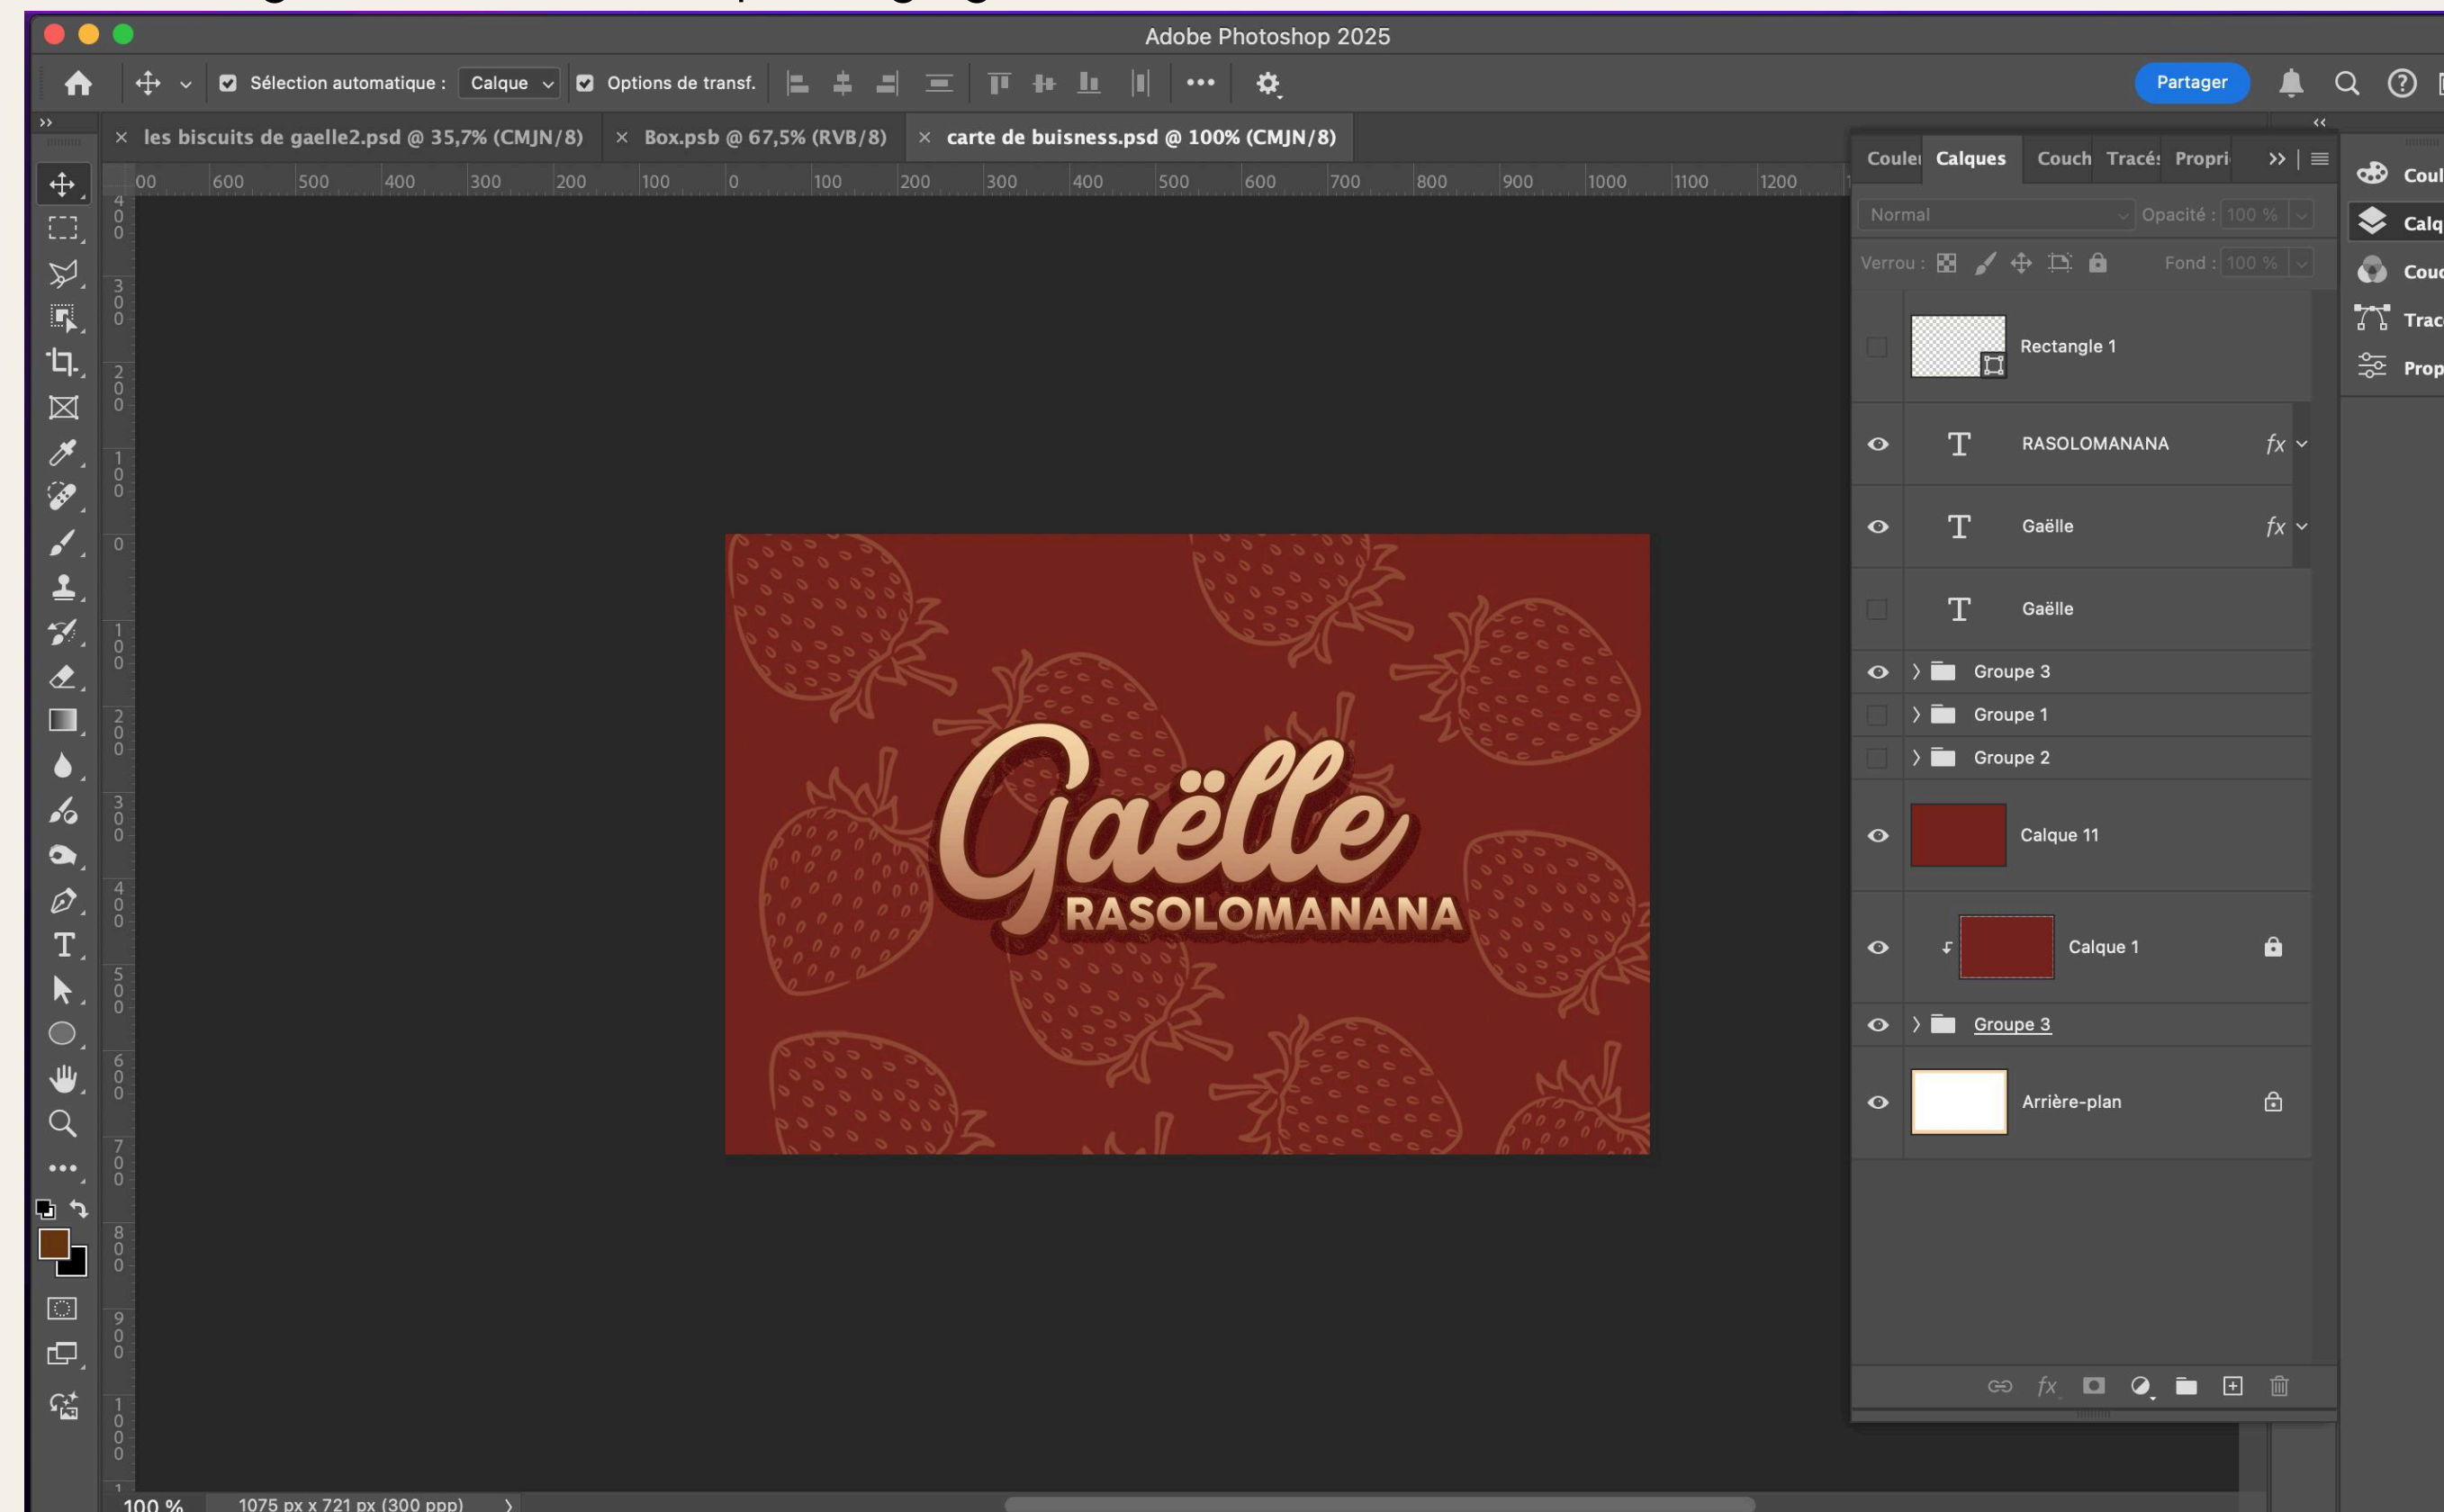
Adobe Photoshop 2025

Sélection automatique : Calque Options de transf.

Partager

× les biscuits de gaelle2.psd @ 35,7% (CMJN/8) × Box.psb @ 67,5% (RVB/8) × carte de buisness.psd @ 100% (CMJN/8)

00 600 500 400 300 200 100 0 100 200 300 400 500 600 700 800 900 1000 1100 1200

Gaëlle
RASOLOMANANA

Couleu Calques Couch Tracé: Propri

Normal Opacité : 100 %

Verrou : Fond : 100 %

Rectangle 1

RASOLOMANANA $fx$

Gaëlle $fx$

Gaëlle

Groupe 3

Groupe 1

Groupe 2

Calque 11

Calque 1

Groupe 3

Arrière-plan

Coul
Calq
Couc
Trac
Prop

100 % 1075 px x 721 px (300 ppp)